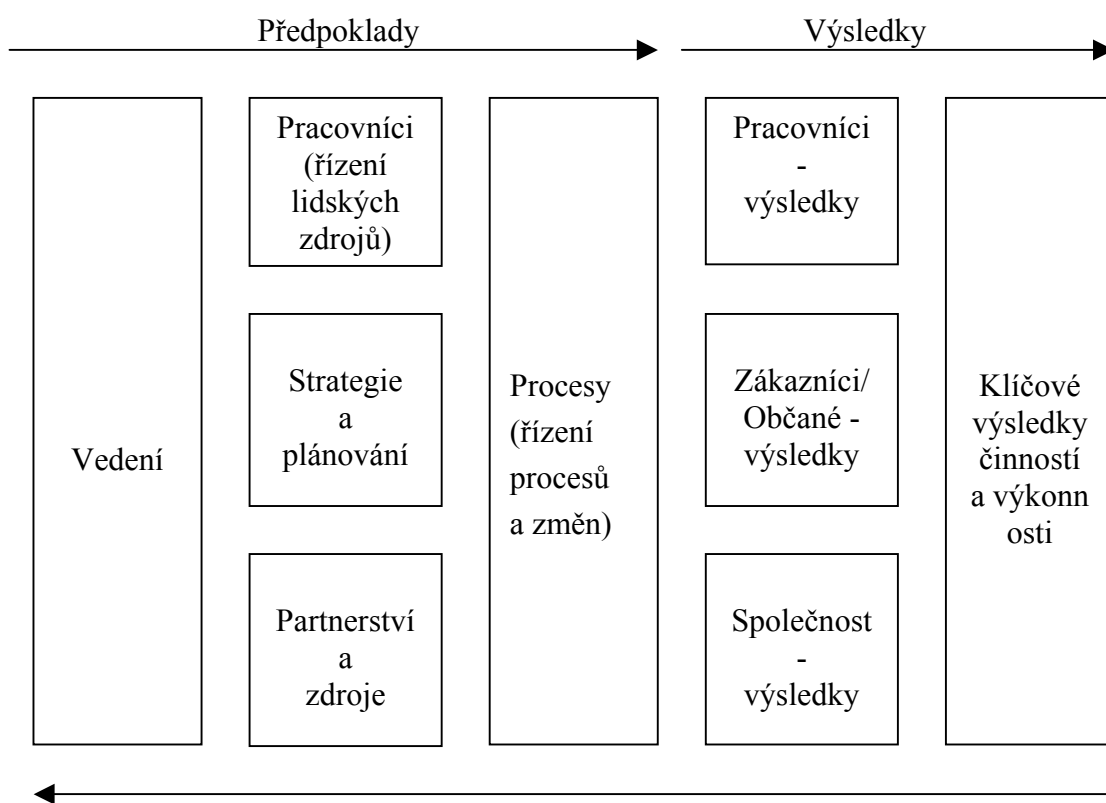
Předpoklady

Výsledky

Vedení

Pracovníci (řízení lidských zdrojů)

Strategie a plánování

Partnerství a zdroje

Procesy (řízení procesů a změn)

Pracovníci - výsledky

Zákazníci/ Občané - výsledky

Společnost - výsledky

Klíčové výsledky činností a výkonn osti